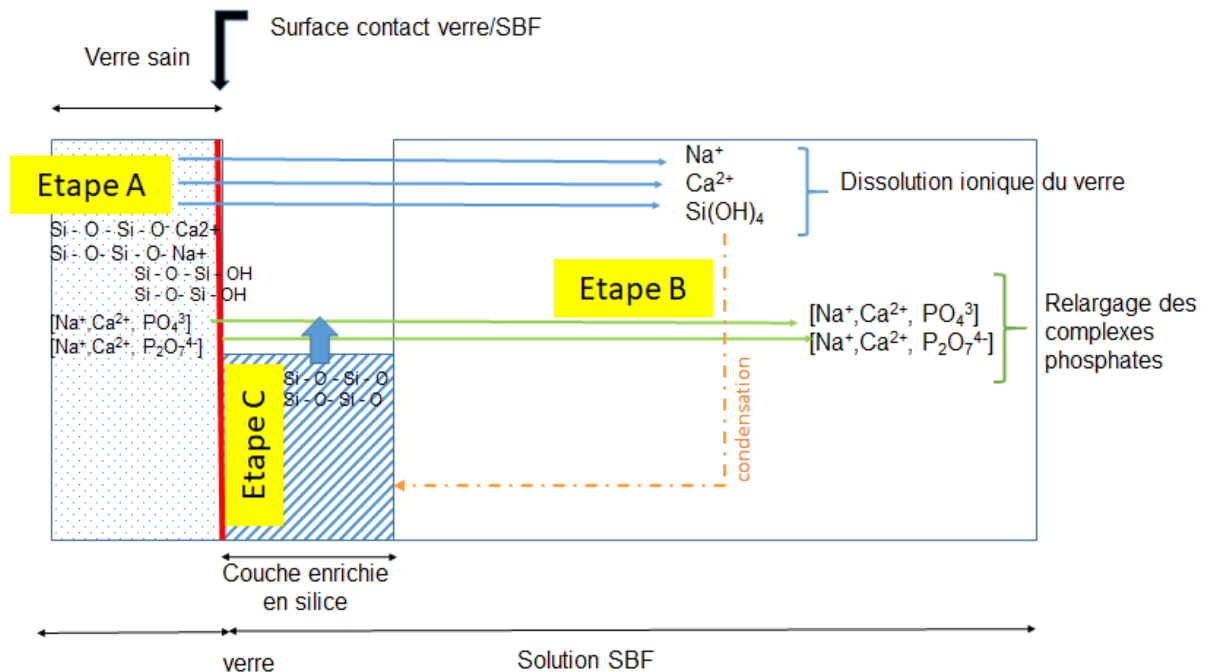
Surface contact verre/SBF

Verre sain

Etape A

$Na^+$
$Ca^{2+}$
$Si(OH)_4$

Dissolution ionique du verre

Si - O - Si - O⁻ Ca2+
Si - O- Si - O- Na+
Si - O - Si - OH
Si - O- Si - OH

Etape B

$[Na^+, Ca^{2+}, PO_4^{3}]$
$[Na^+, Ca^{2+}, P_2O_7^{4-}]$

$[Na^+, Ca^{2+}, PO_4^{3}]$
$[Na^+, Ca^{2+}, P_2O_7^{4-}]$

Relargage des complexes phosphates

Si - O - Si - O
Si - O- Si - O

Etape C

condensation

Couche enrichie en silice

verre

Solution SBF